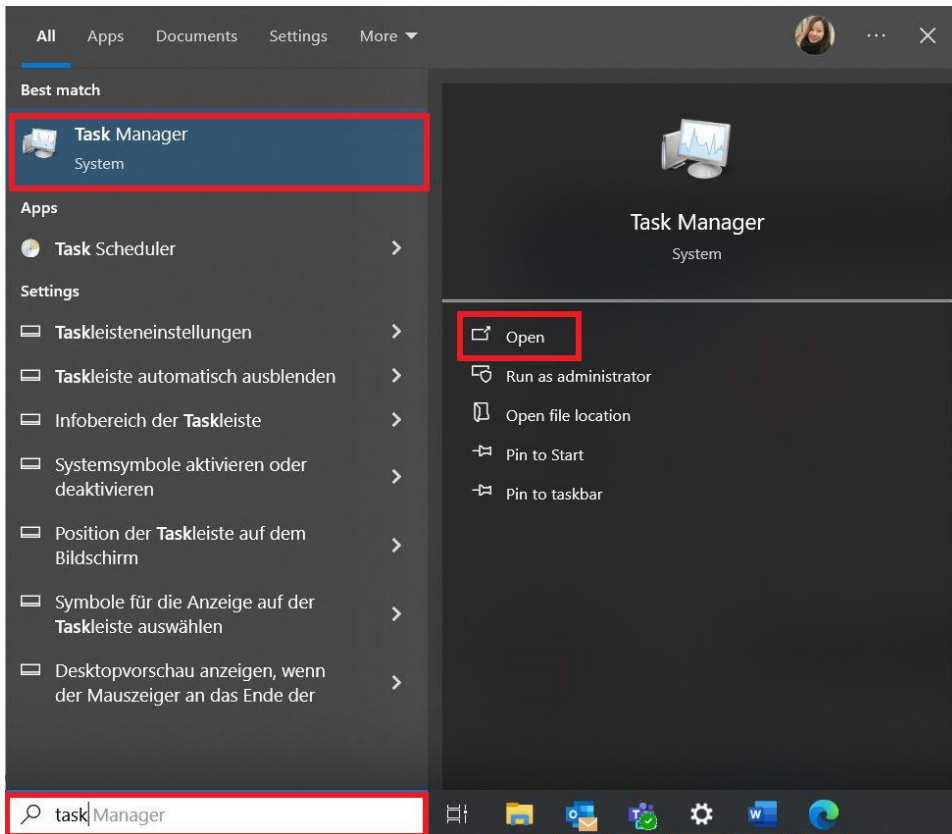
All Apps Documents Settings More ▾

···  ✕

Best match

Task Manager
System

Apps

Task Scheduler

Settings

Taskleisteneinstellungen

Taskleiste automatisch ausblenden

Infobereich der Taskleiste

Systemsymbole aktivieren oder deaktivieren

Position der Taskleiste auf dem Bildschirm

Symbole für die Anzeige auf der Taskleiste auswählen

Desktopvorschau anzeigen, wenn der Mauszeiger an das Ende der

Task Manager
System

Open

Run as administrator

Open file location

Pin to Start

Pin to taskbar

task Manager